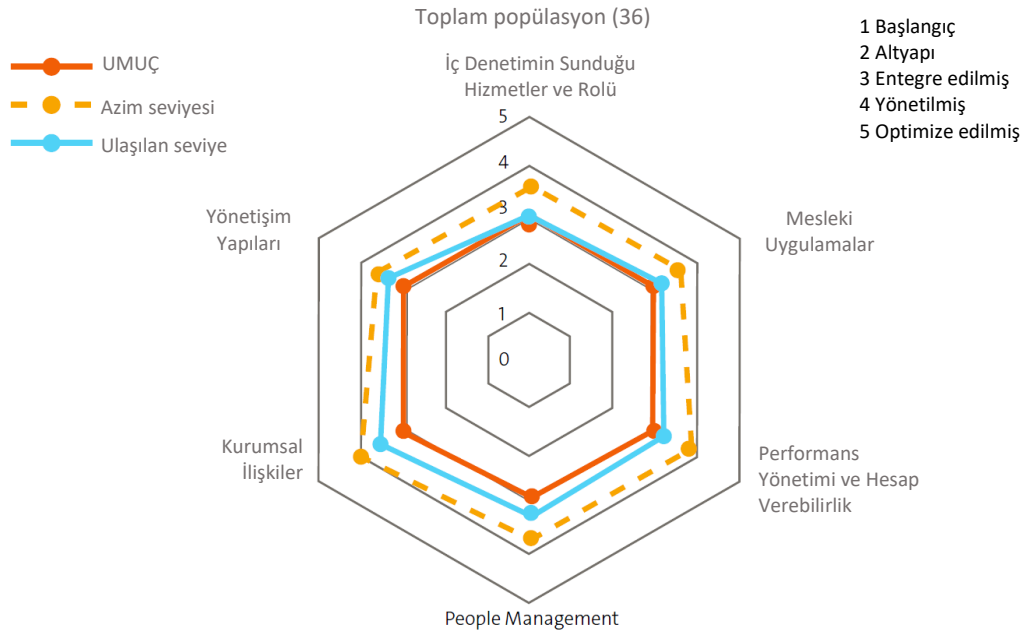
Toplam popülasyon (36)

UMUÇ
Azim seviyesi
Ulaşılan seviye

1 Başlangıç
2 Altyapı
3 Entegre edilmiş
4 Yönetilmiş
5 Optimize edilmiş

İç Denetimin Sunduğu Hizmetler ve Rolü

5
4
3
2
1
0

Yönetişim Yapıları

Mesleki Uygulamalar

Kurumsal İlişkiler

Performans Yönetimi ve Hesap Verebilirlik

People Management